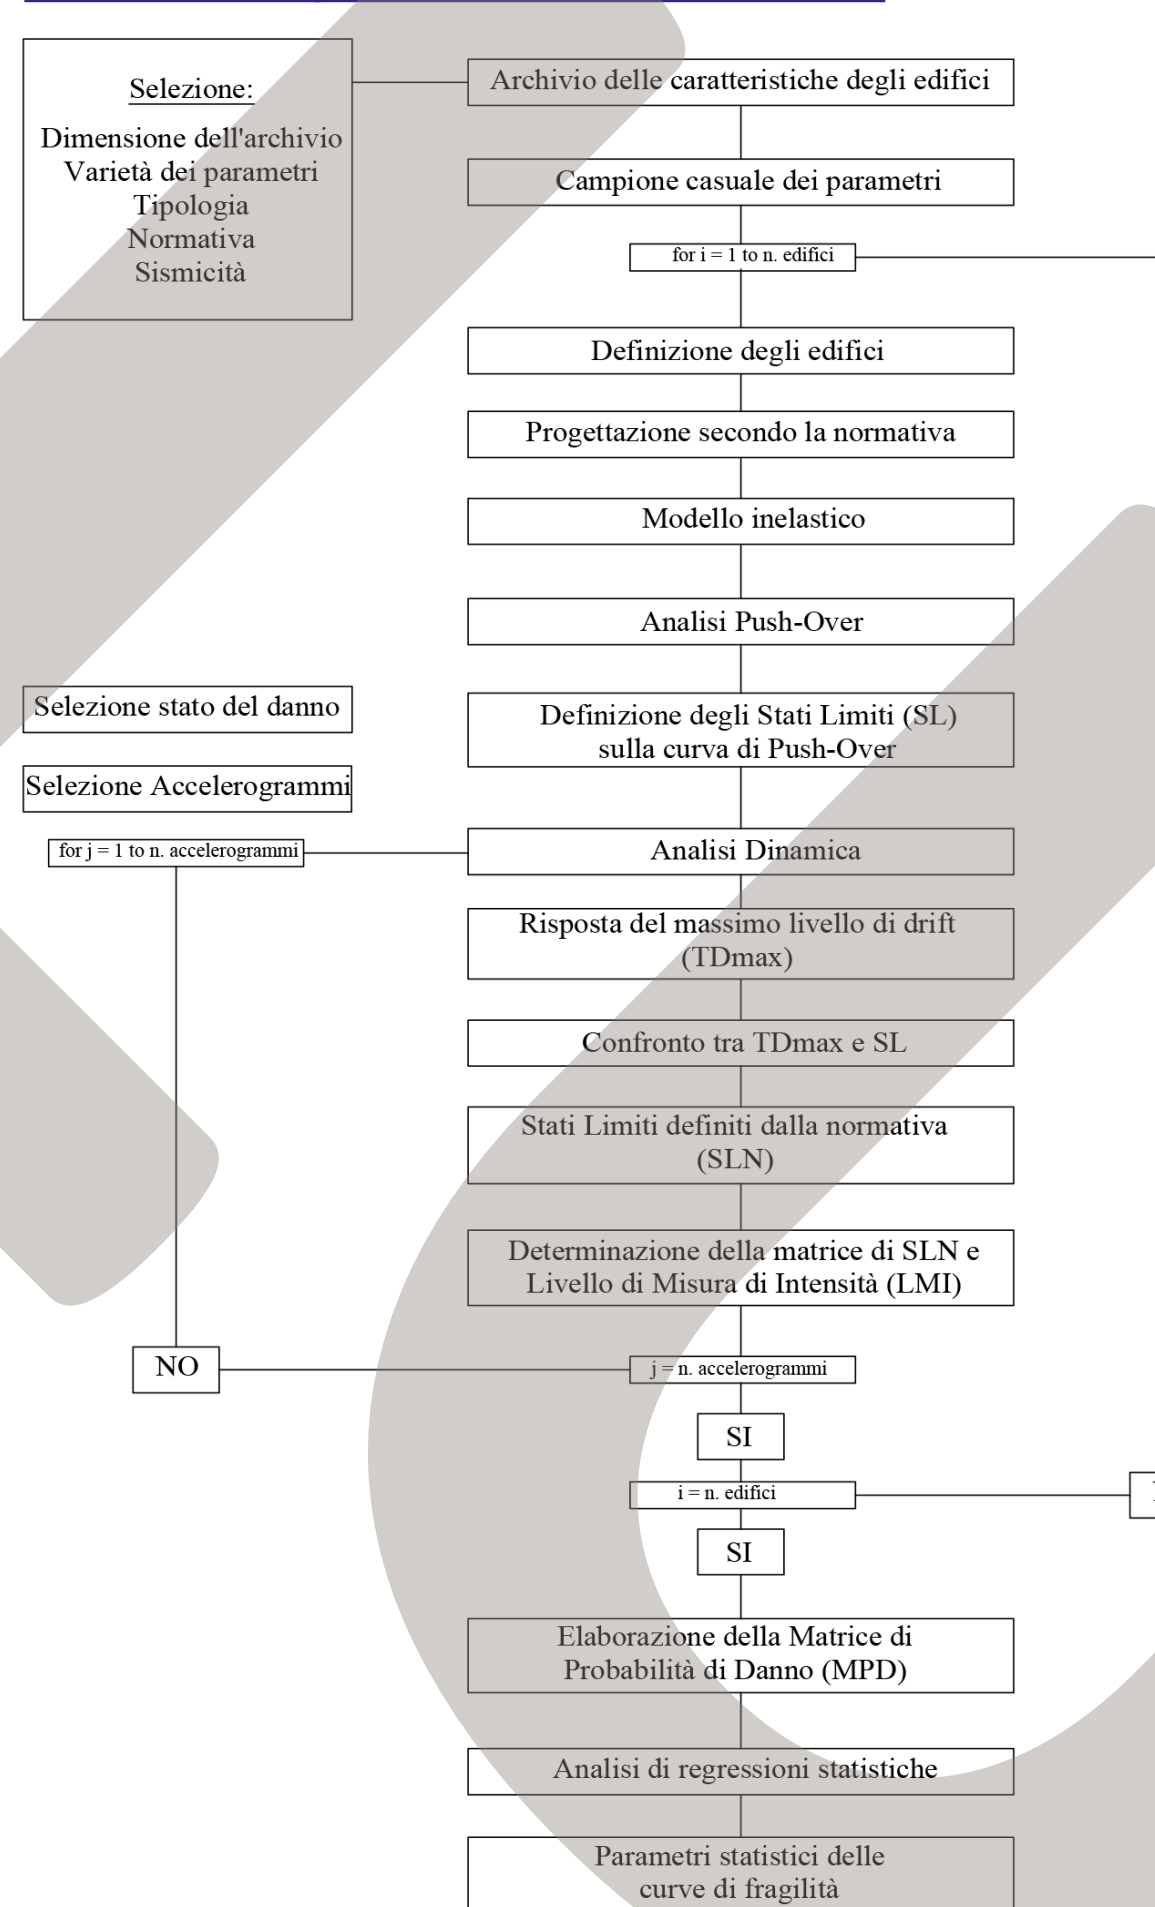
Selezione:

Dimensione dell'archivio
Varietà dei parametri
Tipologia
Normativa
Sismicità

Archivio delle caratteristiche degli edifici

Campione casuale dei parametri

for i = 1 to n. edifici

Definizione degli edifici

Progettazione secondo la normativa

Modello inelastico

Analisi Push-Over

Selezione stato del danno

Definizione degli Stati Limiti (SL) sulla curva di Push-Over

Selezione Accelerogrammi

for j = 1 to n. accelerogrammi

Analisi Dinamica

Risposta del massimo livello di drift (TDmax)

Confronto tra TDmax e SL

Stati Limiti definiti dalla normativa (SLN)

Determinazione della matrice di SLN e Livello di Misura di Intensità (LMI)

NO

j = n. accelerogrammi

SI

i = n. edifici

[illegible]

SI

Elaborazione della Matrice di Probabilità di Danno (MPD)

Analisi di regressioni statistiche

Parametri statistici delle curve di fragilità